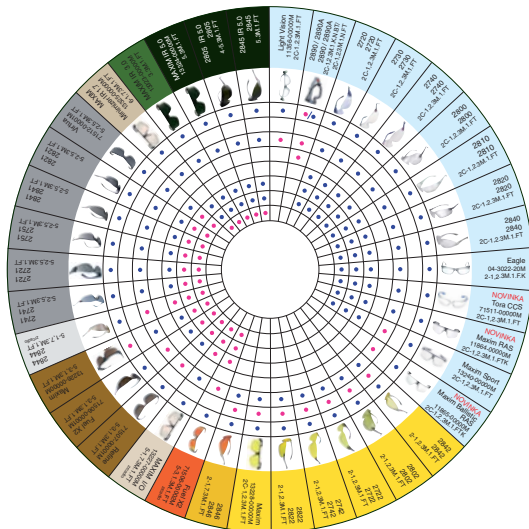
Light Vision
11350-00000M
2C-1,2 3M.1.FT

2890/2890A
2890/2890A
2C-1,2 3M.1.N.FT

2720
2720
2C-1,2 3M.1.FT

2720
2710
2C-1,2 3M.1.FT

2740
2740
2C-1,2 3M.1.FT

2800
2800
2C-1,2 3M.1.FT

2810
2810
2C-1,2 3M.1.FT

2820
2820
2C-1,2 3M.1.FT

2840
2840
2C-1,2 3M.1.FT

Eagle
04-3022-20M
2-1,2 3M.1.FK

NOVINKA
Tora CCS
71511-00000M
2C-1,2 3M.1.FT

NOVINKA
Maxim RAS
11864-00000M
2C-1,2 3M.1.FT

Maxim Sport
13240-00000M
2C-1,2 3M.1.FT

NOVINKA
Maxim Ballistic RAS
11950-00000M

2840
2840
2-1,2 3M.1.FT

2820
2820
2-1,2 3M.1.FT

2723
2723
2-1,2 3M.1.FT

2740
2740
2-1,2 3M.1.FT

2822
2822
2-1,2 3M.1.FT

Maxim
13328-00000M
2C-1,2 3M.1.FT

2846
2846
2-1,2 3M.1.FT

2740
2740
2-1,2 3M.1.FT

Fuel X2
75-3062M.1.FT
5-3,1 3M.1.FT

MAXIM UO
11866-00000M
5-1,7 3M.1.FT

Pheos
71025-00000M
5-2,5 3M.1.FT

Fuel X2
75-3102M.1.FT
5-2,5 3M.1.FT

Maxim
13320-00000M
5-2,5 3M.1.FT

2844
2844
5-1,7 3M.1.FT

2741
2741
5-2,5 3M.1.FT

2721
2721
5-2,5 3M.1.FT

2751
2751
5-2,5 3M.1.FT

2841
2841
5-2,5 3M.1.FT

2821
2821
5-2,5 3M.1.FT

Virtua
71010-00000M
5-2,5 3M.1.FT

Maxim
13295-00000M
5-2,5 3M.1.FT

MAXIM IR 5.0
13298-00000M
5-3M.1.FT

IR 5.0
2805
2805
5-3M.1.FT

IR 5.0
2845
2845
5-3M.1.FT